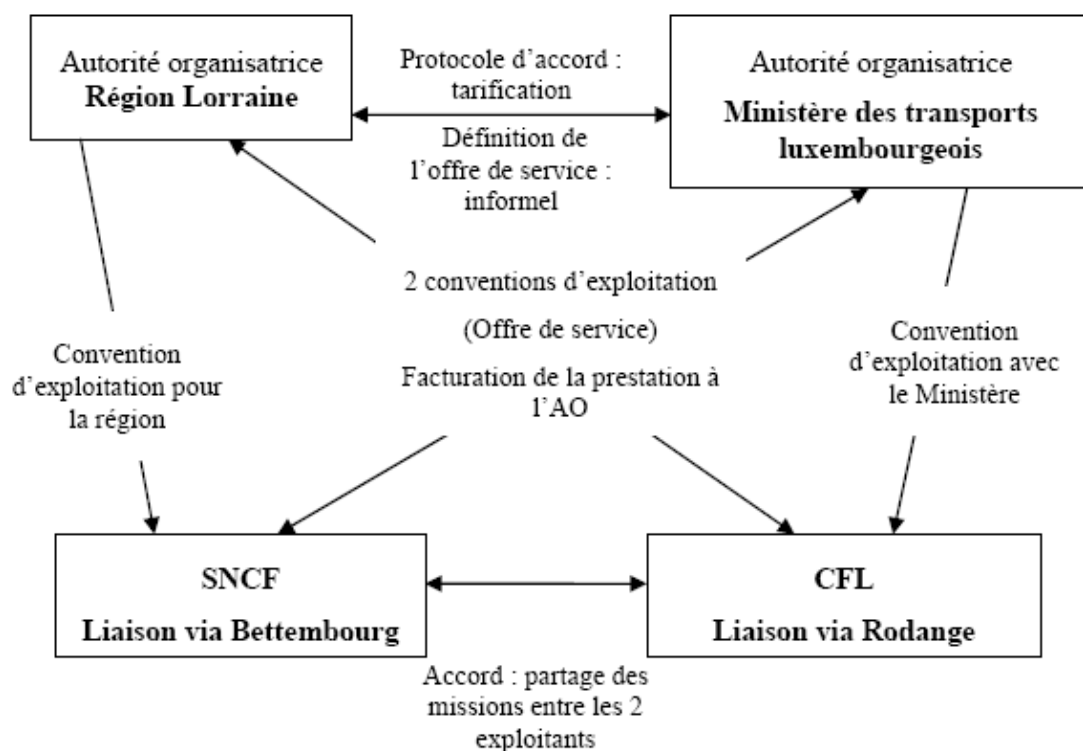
Autorité organisatrice
**Région Lorraine**

Protocole d'accord : tarification

Définition de l'offre de service : informel

Autorité organisatrice
**Ministère des transports luxembourgeois**

2 conventions d'exploitation

(Offre de service)

Facturation de la prestation à l'AO

Convention d'exploitation pour la région

Convention d'exploitation avec le Ministère

**SNCF**
**Liaison via Bettembourg**

**CFL**
**Liaison via Rodange**

Accord : partage des missions entre les 2 exploitants